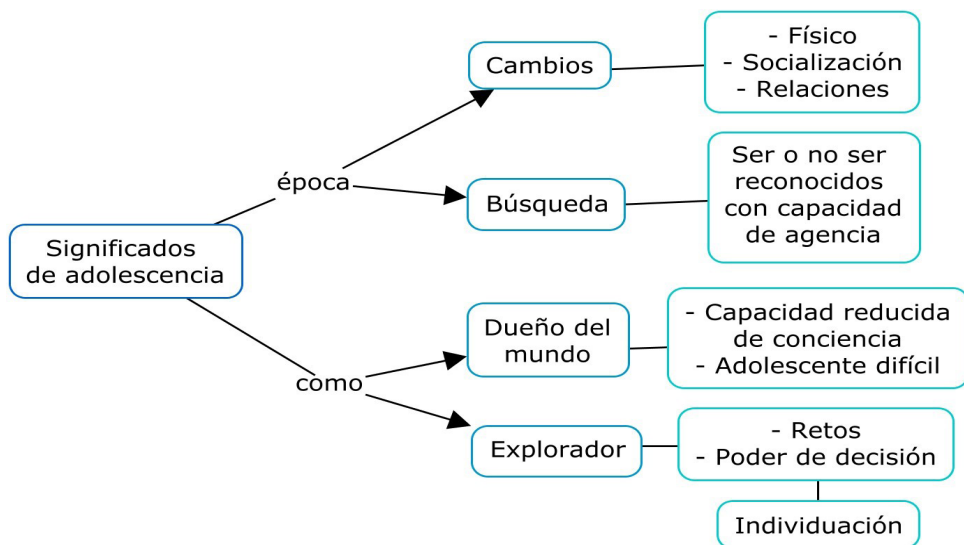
Significados de adolescencia

época

Cambios

- Físico
- Socialización
- Relaciones

Búsqueda

Ser o no ser reconocidos con capacidad de agencia

como

Dueño del mundo

- Capacidad reducida de conciencia
- Adolescente difícil

Explorador

- Retos
- Poder de decisión

Individuación